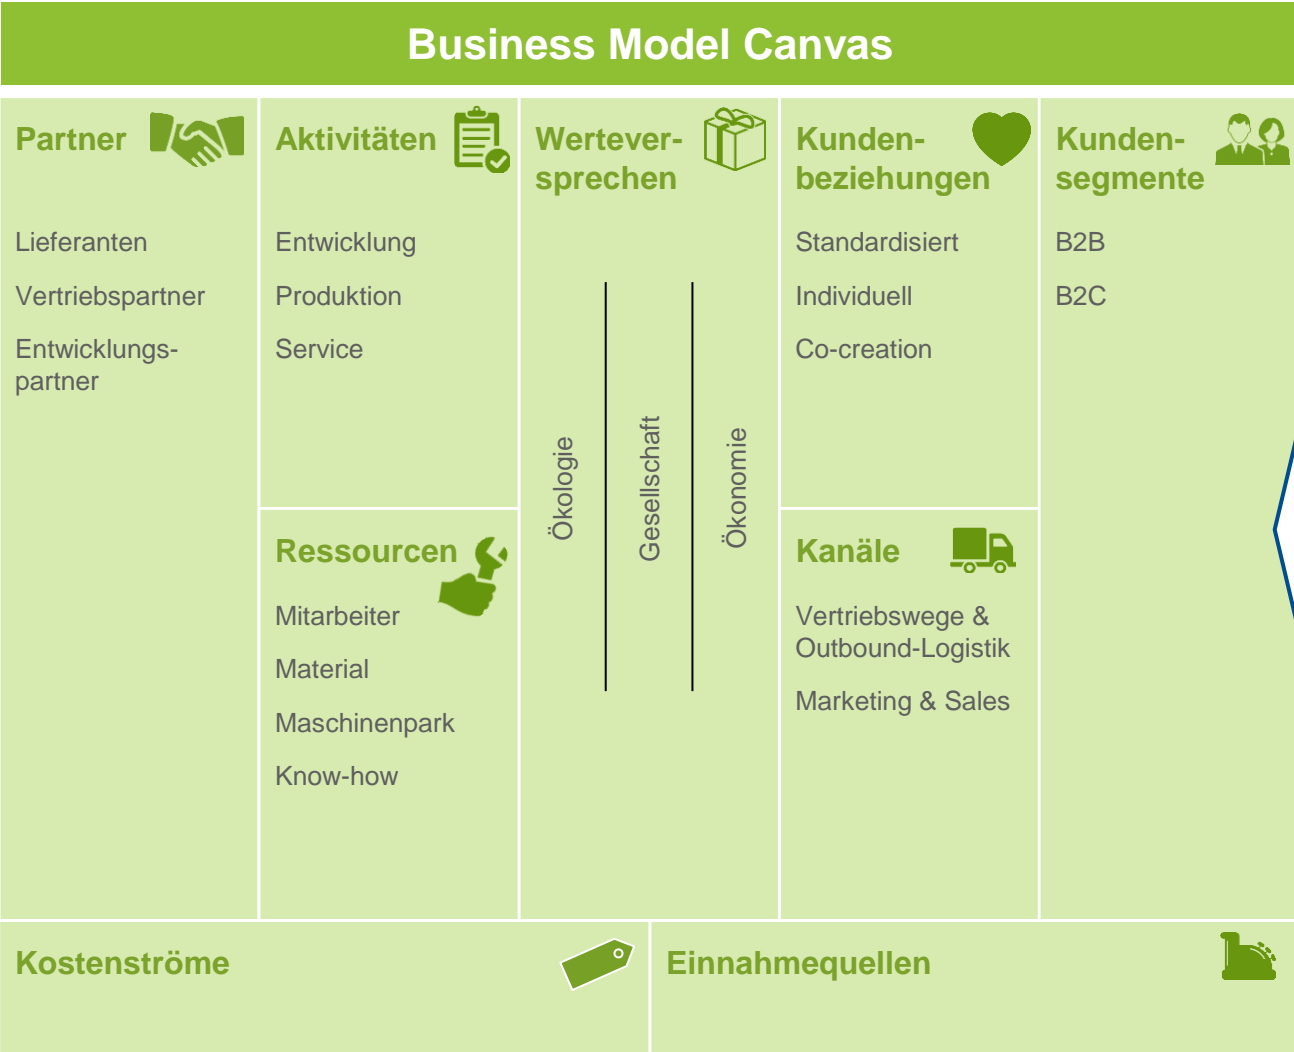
Business Model Canvas

Partner

Lieferanten

Vertriebspartner

Entwicklungspartner

Aktivitäten

Entwicklung

Produktion

Service

Ressourcen

Mitarbeiter

Material

Maschinenpark

Know-how

Werteversprechen

Ökologie

Gesellschaft

Ökonomie

Kundenbeziehungen

Standardisiert

Individuell

Co-creation

Kanäle

Vertriebswege & Outbound-Logistik

Marketing & Sales

Kundensegmente

B2B

B2C

Kostenströme

Einnahmequellen